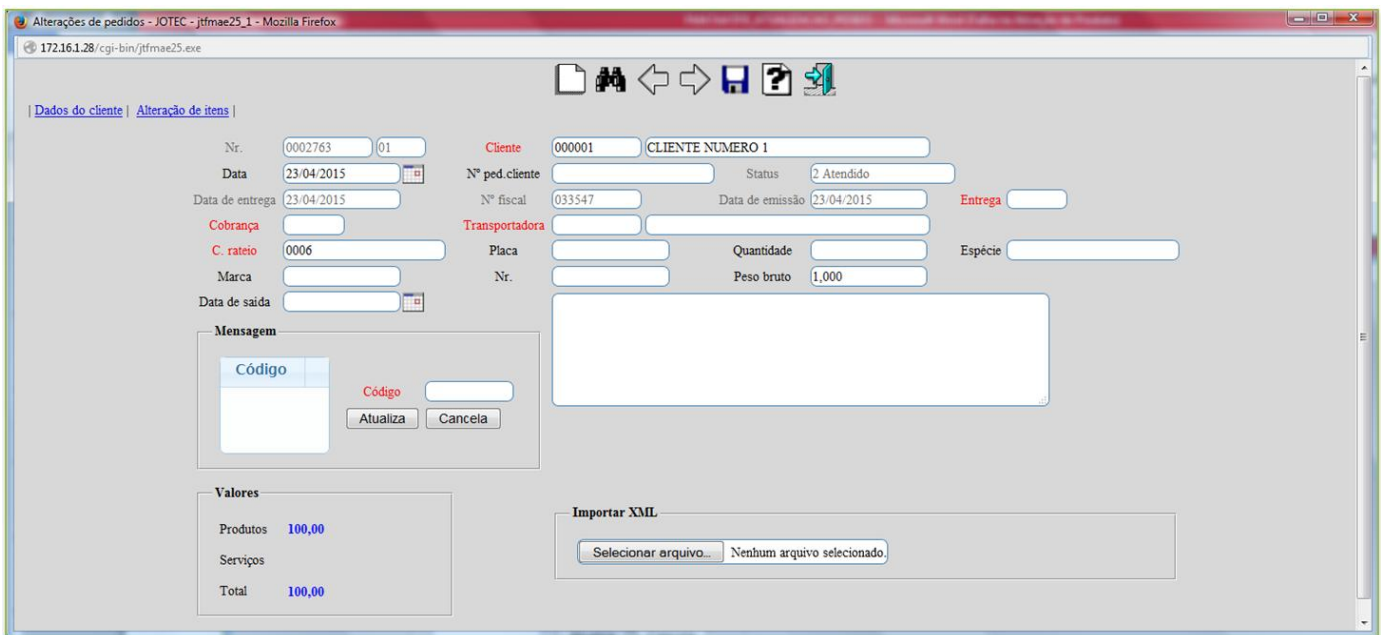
Alterações de pedidos - JOTEC - jtfmae25_1 - Mozilla Firefox

172.16.1.28/cgi-bin/jtfmae25.exe

| Dados do cliente | Alteração de itens |

Nr. 0002763 01
Cliente 000001 CLIENTE NUMERO 1
Data 23/04/2015
Nº ped.cliente
Status 2 Atendido
Data de entrega 23/04/2015
Nº fiscal 033547
Data de emissão 23/04/2015
Entrega
Cobrança
Transportadora
C. rateio 0006
Placa
Quantidade
Espécie
Marca
Nr.
Peso bruto 1,000
Data de saída

Mensagem
Código
Código
Atualiza
Cancela

Valores
Produtos 100,00
Serviços
Total 100,00

Importar XML
Selecionar arquivo... Nenhum arquivo selecionado.